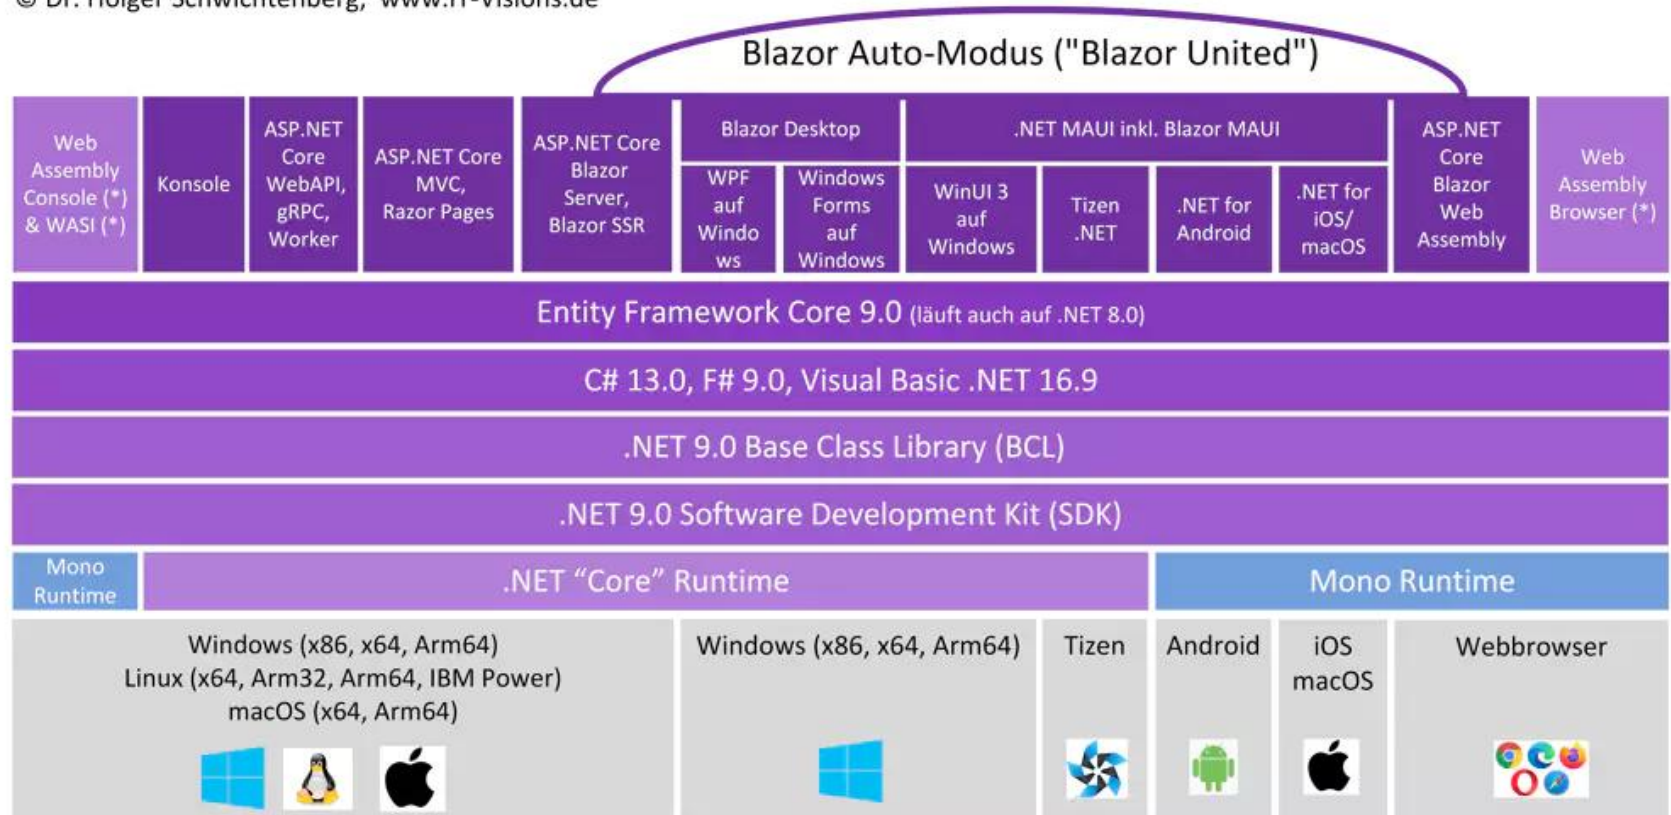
© Dr. Holger Schwichtenberg, www.IT-Visions.de

Blazor Auto-Modus ("Blazor United")

Web Assembly Console (*) & WASI (*)

Konsole

ASP.NET Core WebAPI, gRPC, Worker

ASP.NET Core MVC, Razor Pages

ASP.NET Core Blazor Server, Blazor SSR

Blazor Desktop

WPF auf Windows

Windows Forms auf Windows

.NET MAUI inkl. Blazor MAUI

WinUI 3 auf Windows

Tizen .NET

.NET for Android

.NET for iOS/ macOS

ASP.NET Core Blazor Web Assembly

Web Assembly Browser (*)

Entity Framework Core 9.0 (läuft auch auf .NET 8.0)

C# 13.0, F# 9.0, Visual Basic .NET 16.9

.NET 9.0 Base Class Library (BCL)

.NET 9.0 Software Development Kit (SDK)

Mono Runtime

.NET “Core” Runtime

Mono Runtime

Windows (x86, x64, Arm64)
Linux (x64, Arm32, Arm64, IBM Power)
macOS (x64, Arm64)

Windows (x86, x64, Arm64)

Tizen

Android

iOS macOS

Webbrowser